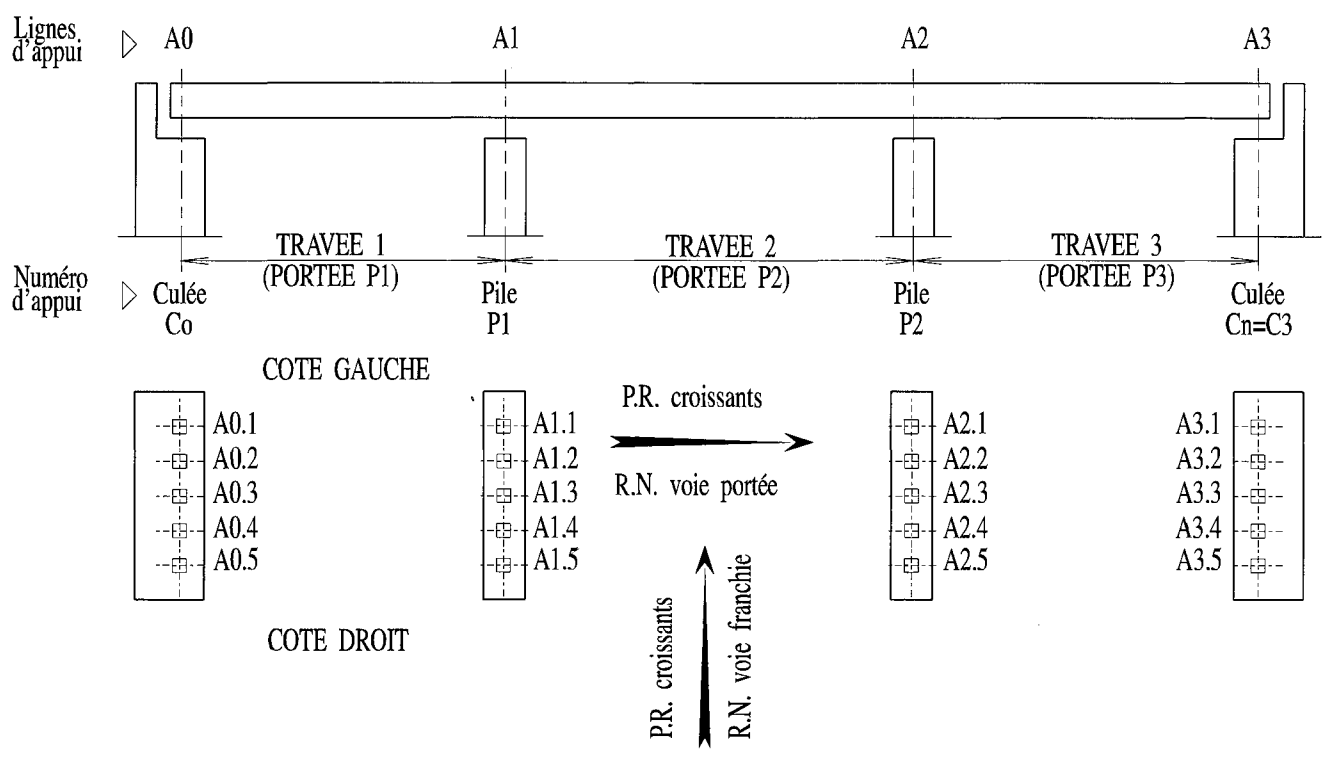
Lignes d'appui ▷ A0 A1 A2 A3

TRAVEE 1 (PORTEE P1)
TRAVEE 2 (PORTEE P2)
TRAVEE 3 (PORTEE P3)

Numéro d'appui ▷ Culée Co
Pile P1
Pile P2
Culée Cn=C3

COTE GAUCHE

A0.1
A0.2
A0.3
A0.4
A0.5

A1.1
A1.2
A1.3
A1.4
A1.5

P.R. croissants
R.N. voie portée

A2.1
A2.2
A2.3
A2.4
A2.5

A3.1
A3.2
A3.3
A3.4
A3.5

COTE DROIT

P.R. croissants
R.N. voie franchie